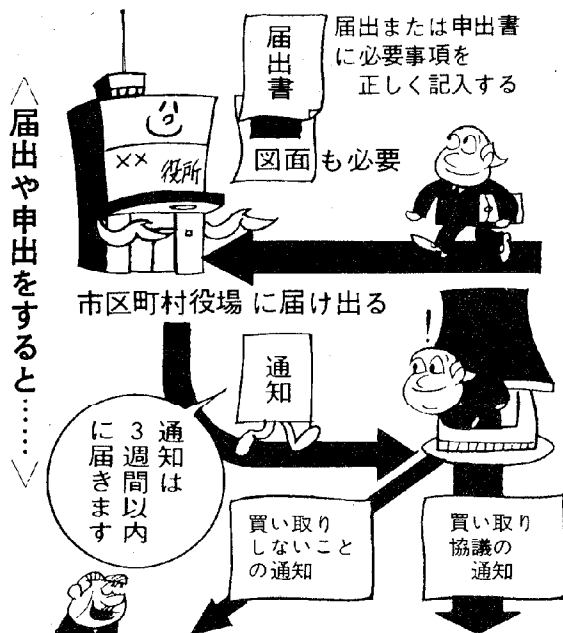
〈届出や申出をすると……〉

届出書

届出または申出書に必要事項を正しく記入する

図面も必要

××役所

市区町村役場に届け出る

通知

通知は3週間以内に届きます

!

買い取りしないことの通知

買い取り協議の通知